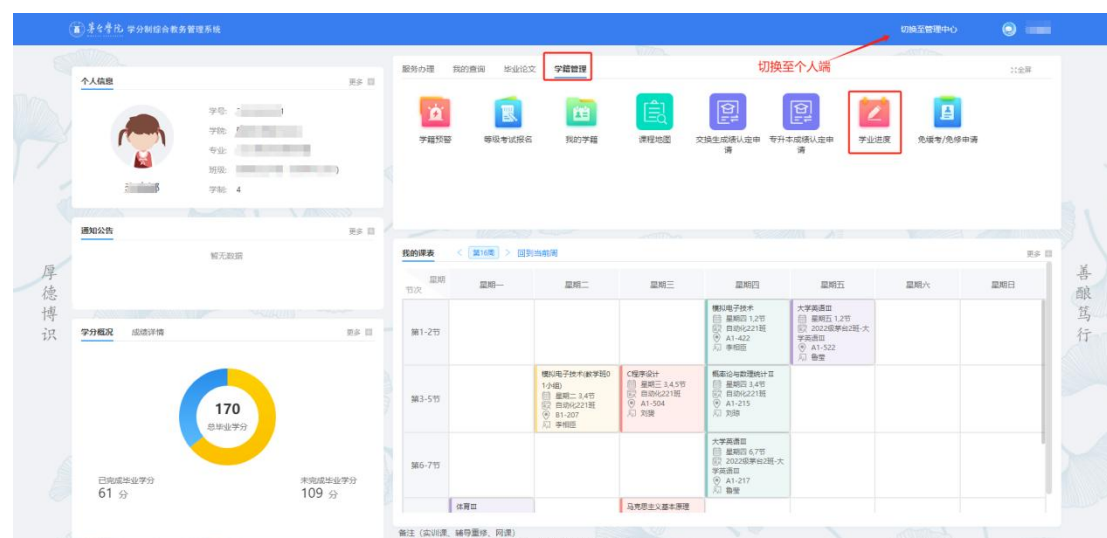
学分制综合教务管理系统

切换至管理中心

厚德博识

善酿笃行

个人信息 更多

学号:
学院:
专业:
班级:
学制: 4

通知公告 更多

暂无数据

学分概况 成绩详情 更多

170
总毕业学分

已完成毕业学分
61 分

未完成毕业学分
109 分

服务办理 我的查询 毕业论文 学籍管理

切换至个人端

全屏

学籍预警 等级考试报名 我的学籍 课程地图 交换生成绩认定申请 专升本成绩认定申请 学业进度 免听考/免修申请

我的课表 < 第16周 > 回到当前周 更多

| 星期 节次 | 星期一 | 星期二 | 星期三 | 星期四 | 星期五 | 星期六 | 星期日 |
|---|---|---|---|---|---|---|---|
| 第1-2节 | | | | 模拟电子技术 星期四 1,2节 自动化221班 A1-422 李相臣 | 大学英语III 星期五 1,2节 2022级李台2班-大学英语III A1-522 鲁莹 | | |
| 第3-5节 | | 模拟电子技术(教学班01小组) 星期二 3,4节 自动化221班 B1-207 李相臣 | C程序设计 星期三 3,4,5节 自动化221班 A1-504 刘琼 | 概率论与数理统计II 星期四 3,4节 自动化221班 A1-215 刘琼 | | | |
| 第6-7节 | | | | 大学英语III 星期四 6,7节 2022级李台2班-大学英语III A1-217 鲁莹 | | | |
| | 体育III | | 马克思主义基本原理 | | | | |

备注 (实训课、辅导重修、网课)